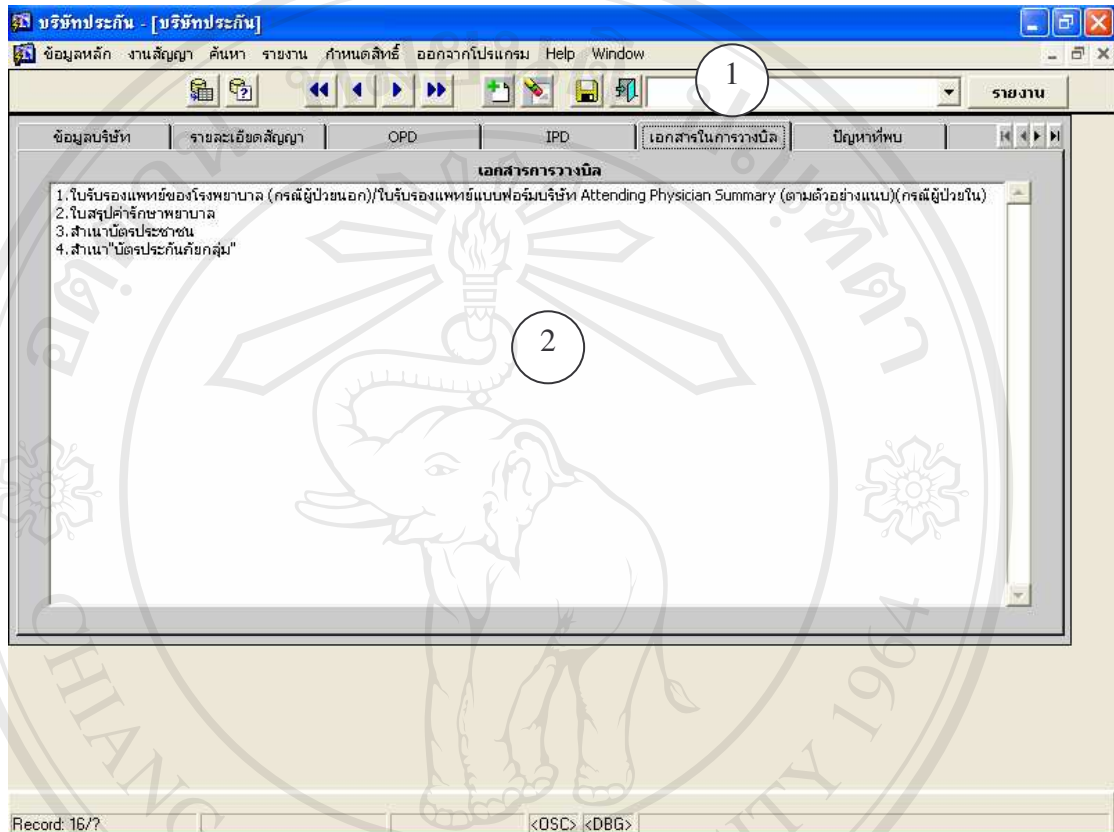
บริษัทประกัน - [บริษัทประกัน]

ข้อมูลหลัก งานสัญญา ค้นหา รายงาน กำหนดสิทธิ์ ออกจากโปรแกรม Help Window

1

รายงาน

ข้อมูลบริษัท | รายละเอียดสัญญา | OPD | IPD | เอกสารในการวางบิล | ปัญหาที่พบ

เอกสารการวางบิล

1.ใบรับรองแพทย์ของโรงพยาบาล (กรณีผู้ป่วยนอก)/ใบรับรองแพทย์แบบฟอร์มบริษัท Attending Physician Summary (ตามตัวอย่างแนบ)(กรณีผู้ป่วยใน)
2.ใบสรุปค่ารักษาพยาบาล
3.สำเนาบัตรประชาชน
4.สำเนา"บัตรประกันภัยกลุ่ม"

2

Record: 16/?

<OSC> <DBG>